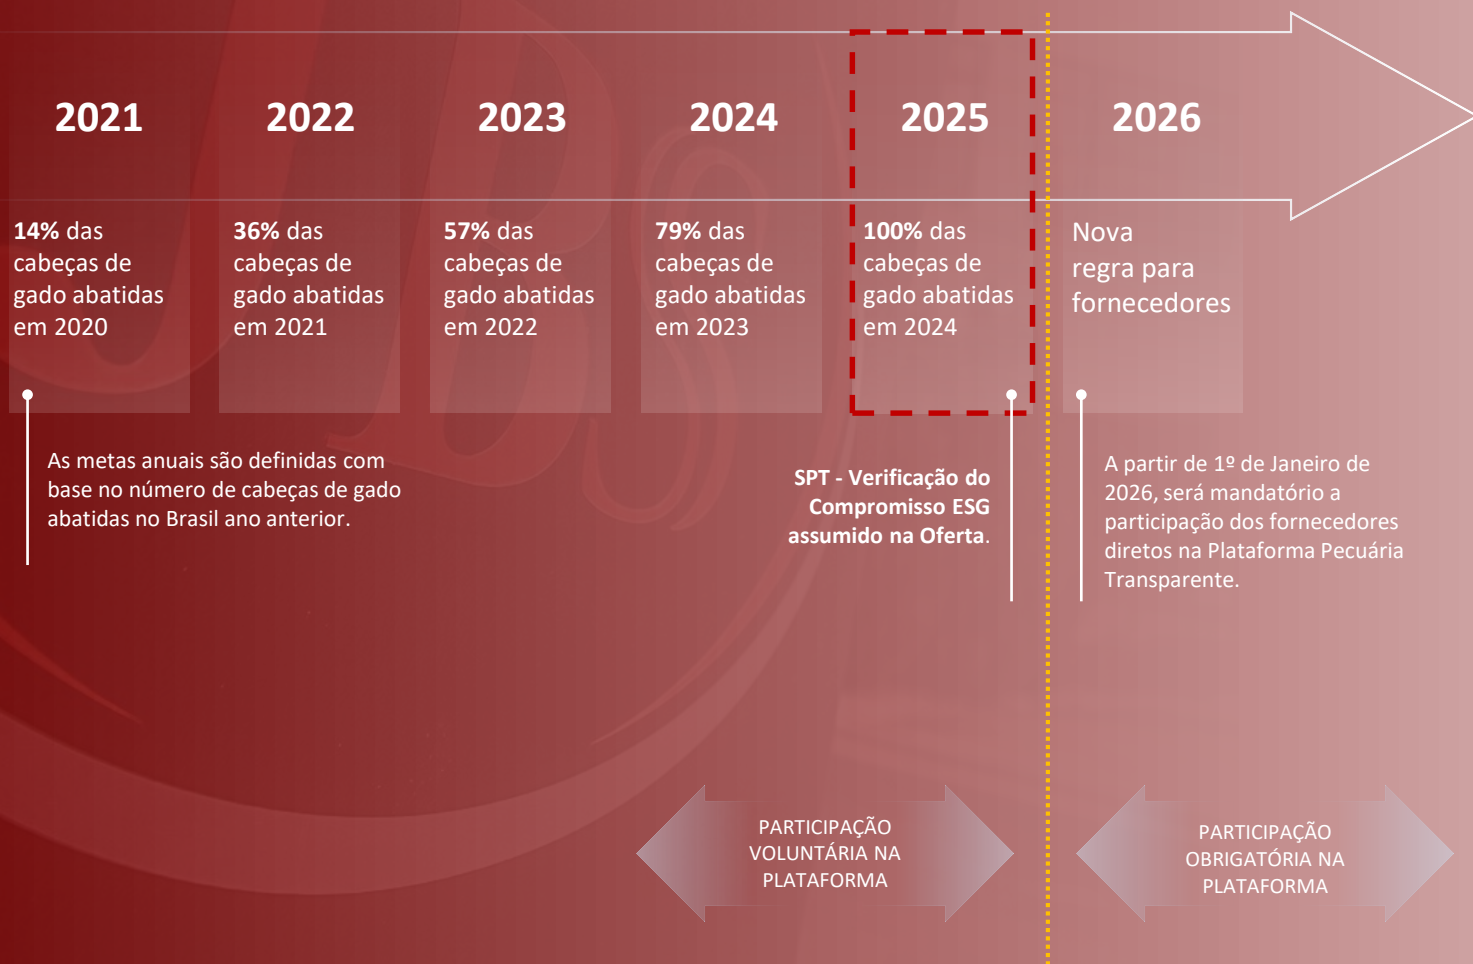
2021

14% das cabeças de gado abatidas em 2020

2022

36% das cabeças de gado abatidas em 2021

2023

57% das cabeças de gado abatidas em 2022

2024

79% das cabeças de gado abatidas em 2023

2025

100% das cabeças de gado abatidas em 2024

2026

Nova regra para fornecedores

As metas anuais são definidas com base no número de cabeças de gado abatidas no Brasil ano anterior.

SPT - Verificação do Compromisso ESG assumido na Oferta.

A partir de 1º de Janeiro de 2026, será mandatório a participação dos fornecedores diretos na Plataforma Pecuária Transparente.

PARTICIPAÇÃO VOLUNTÁRIA NA PLATAFORMA

PARTICIPAÇÃO OBRIGATÓRIA NA PLATAFORMA